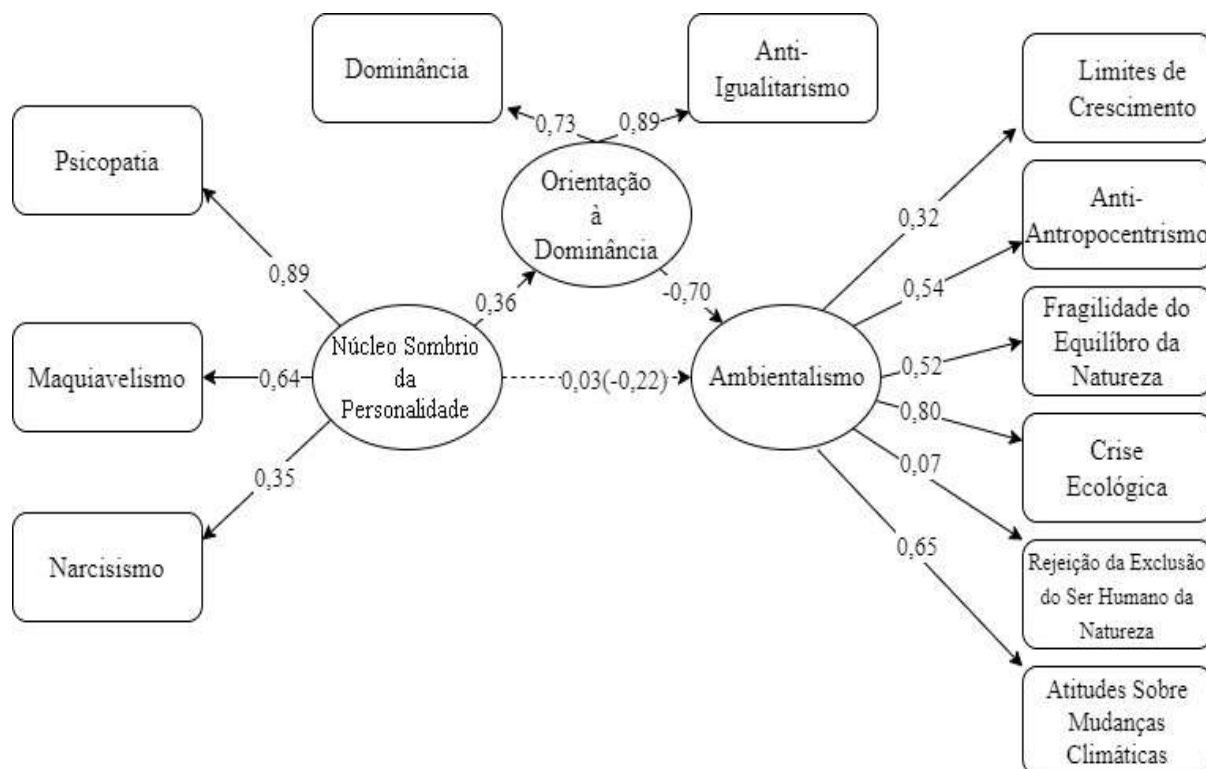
Dominância

Anti-Igualitarismo

0,73

0,89

Orientação à Dominância

Psicopatia

Limites de Crescimento

Anti-Antropocentrismo

0,32

0,54

0,89

0,36

-0,70

Fragilidade do Equilíbro da Natureza

Maquiavelismo

0,64

Núcleo Sombrio da Personalidade

0,03(-0,22)

Ambientalismo

0,52

0,80

Crise Ecológica

0,35

0,07

Narcisismo

0,65

Rejeição da Exclusão do Ser Humano da Natureza

Atitudes Sobre Mudanças Climáticas